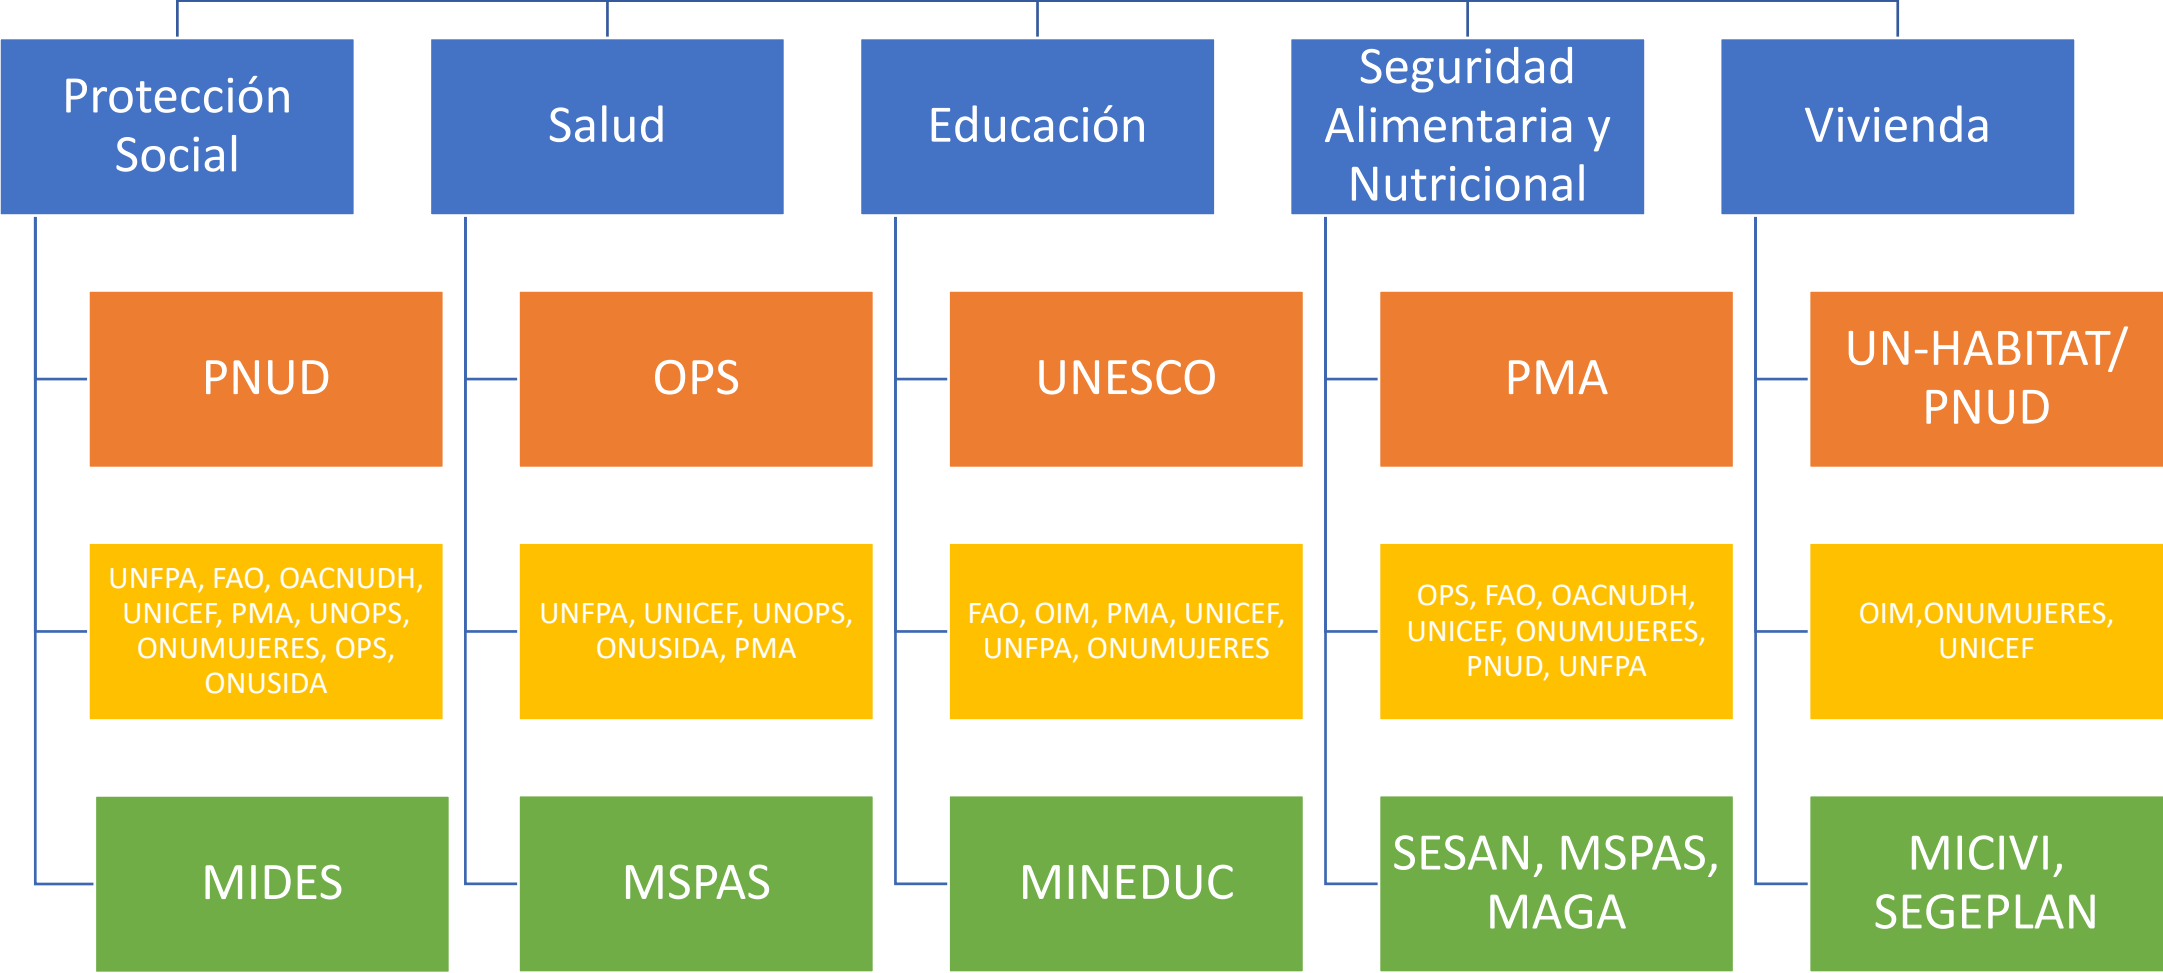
Protección Social

PNUD

UNFPA, FAO, OACNUDH, UNICEF, PMA, UNOPS, ONUMUJERES, OPS, ONUSIDA

MIDES

Salud

OPS

UNFPA, UNICEF, UNOPS, ONUSIDA, PMA

MSPAS

Educación

UNESCO

FAO, OIM, PMA, UNICEF, UNFPA, ONUMUJERES

MINEDUC

Seguridad Alimentaria y Nutricional

PMA

OPS, FAO, OACNUDH, UNICEF, ONUMUJERES, PNUD, UNFPA

SESAN, MSPAS, MAGA

Vivienda

UN-HABITAT/ PNUD

OIM,ONUMUJERES, UNICEF

MICIVI, SEGEPLAN